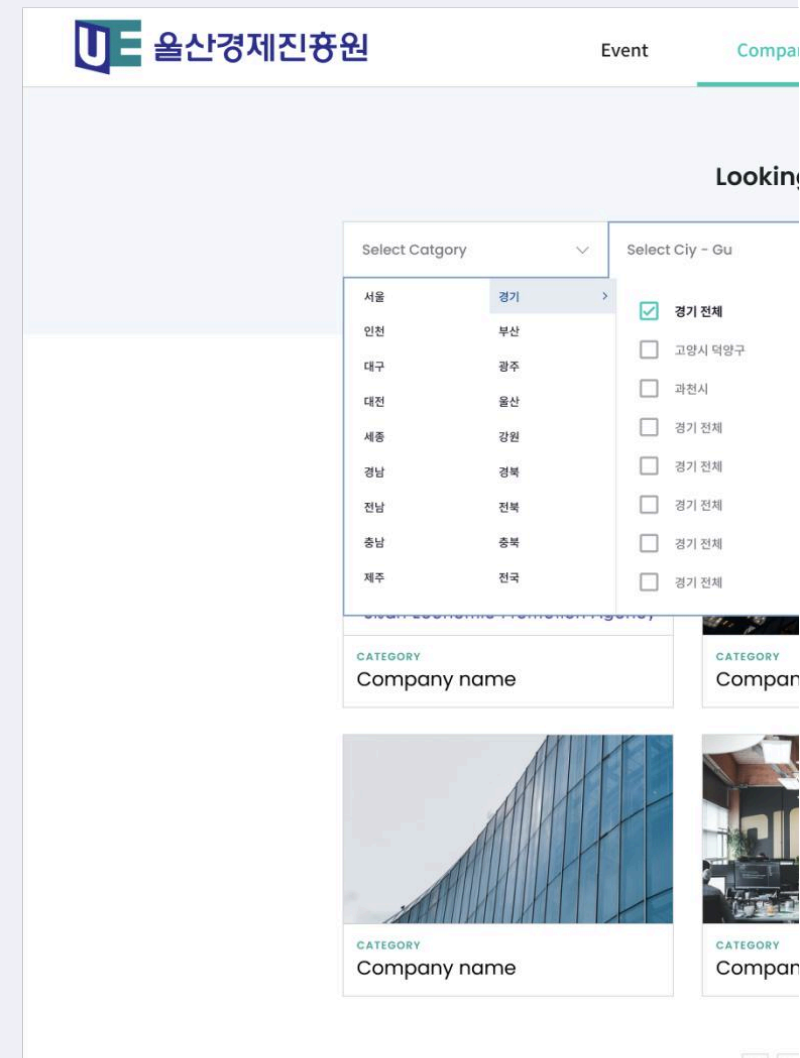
UE 울산경제진흥원

Event Compan

Lookin

Select Catgory

Select Ciy - Gu

| | |
|---|---|
| 서울 | 경기 > |
| 인천 | 부산 |
| 대구 | 광주 |
| 대전 | 울산 |
| 세종 | 강원 |
| 경남 | 경북 |
| 전남 | 전북 |
| 충남 | 충북 |
| 제주 | 전국 |

경기 전체
고양시 덕양구
과천시
경기 전체
경기 전체
경기 전체
경기 전체
경기 전체

CATEGORY
Company name

CATEGORY
Compan

CATEGORY
Company name

CATEGORY
Compan